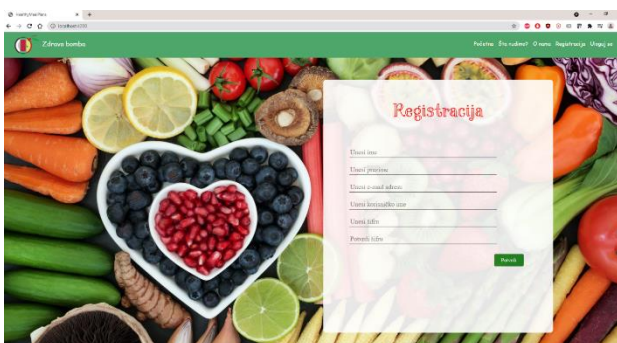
HealthyMealPlans
localhost:4200

Zdrave bombe

Početna Što nudimo? O nama Registracija Ulogiraj se

Registracija

Unesi ime
Unesi prezime
Unesi e-mail adresu
Unesi korisničko ime
Unesi šifru
Potvrdi šifru

Potvrdi